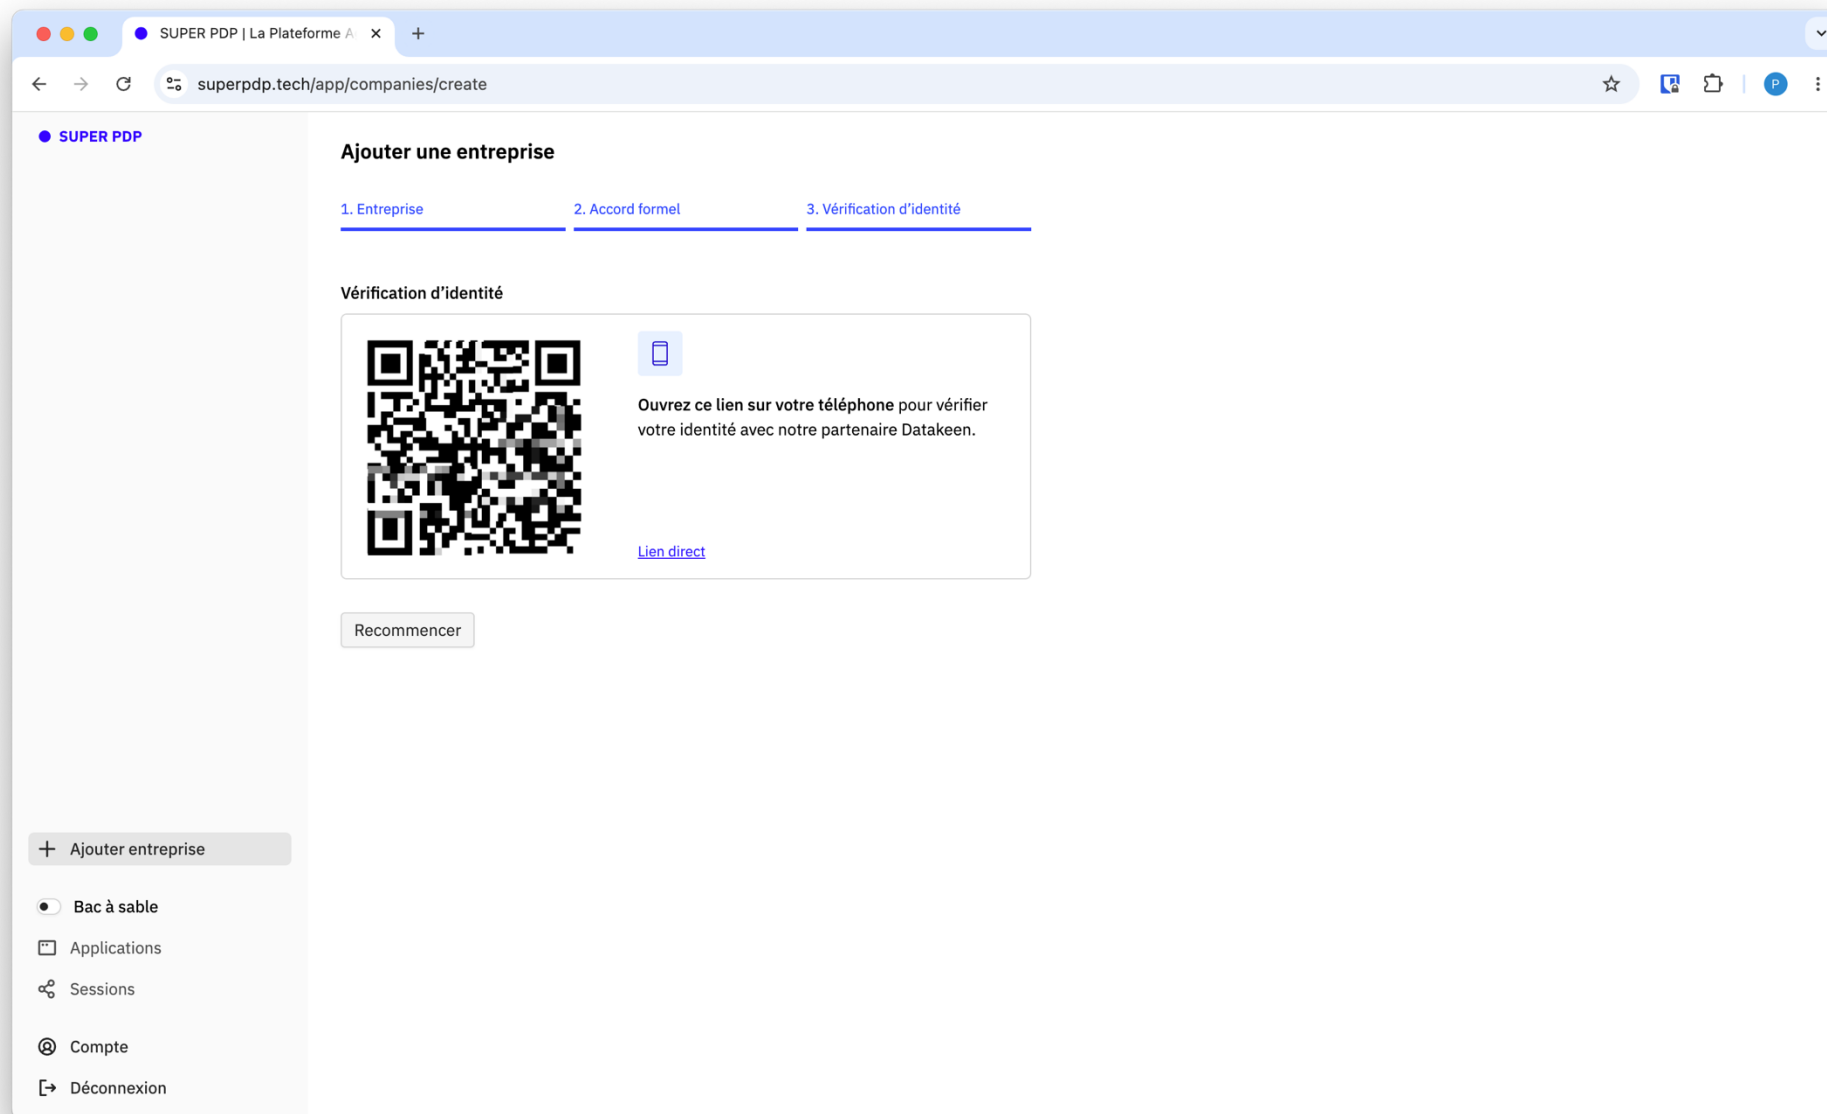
SUPER PDP | La Plateforme A

superpdp.tech/app/companies/create

P

SUPER PDP

Ajouter une entreprise

1. Entreprise

2. Accord formel

3. Vérification d'identité

Vérification d'identité

**Ouvrez ce lien sur votre téléphone** pour vérifier votre identité avec notre partenaire Datakeen.

Lien direct

Recommencer

Ajouter entreprise

Bac à sable

Applications

Sessions

Compte

Déconnexion